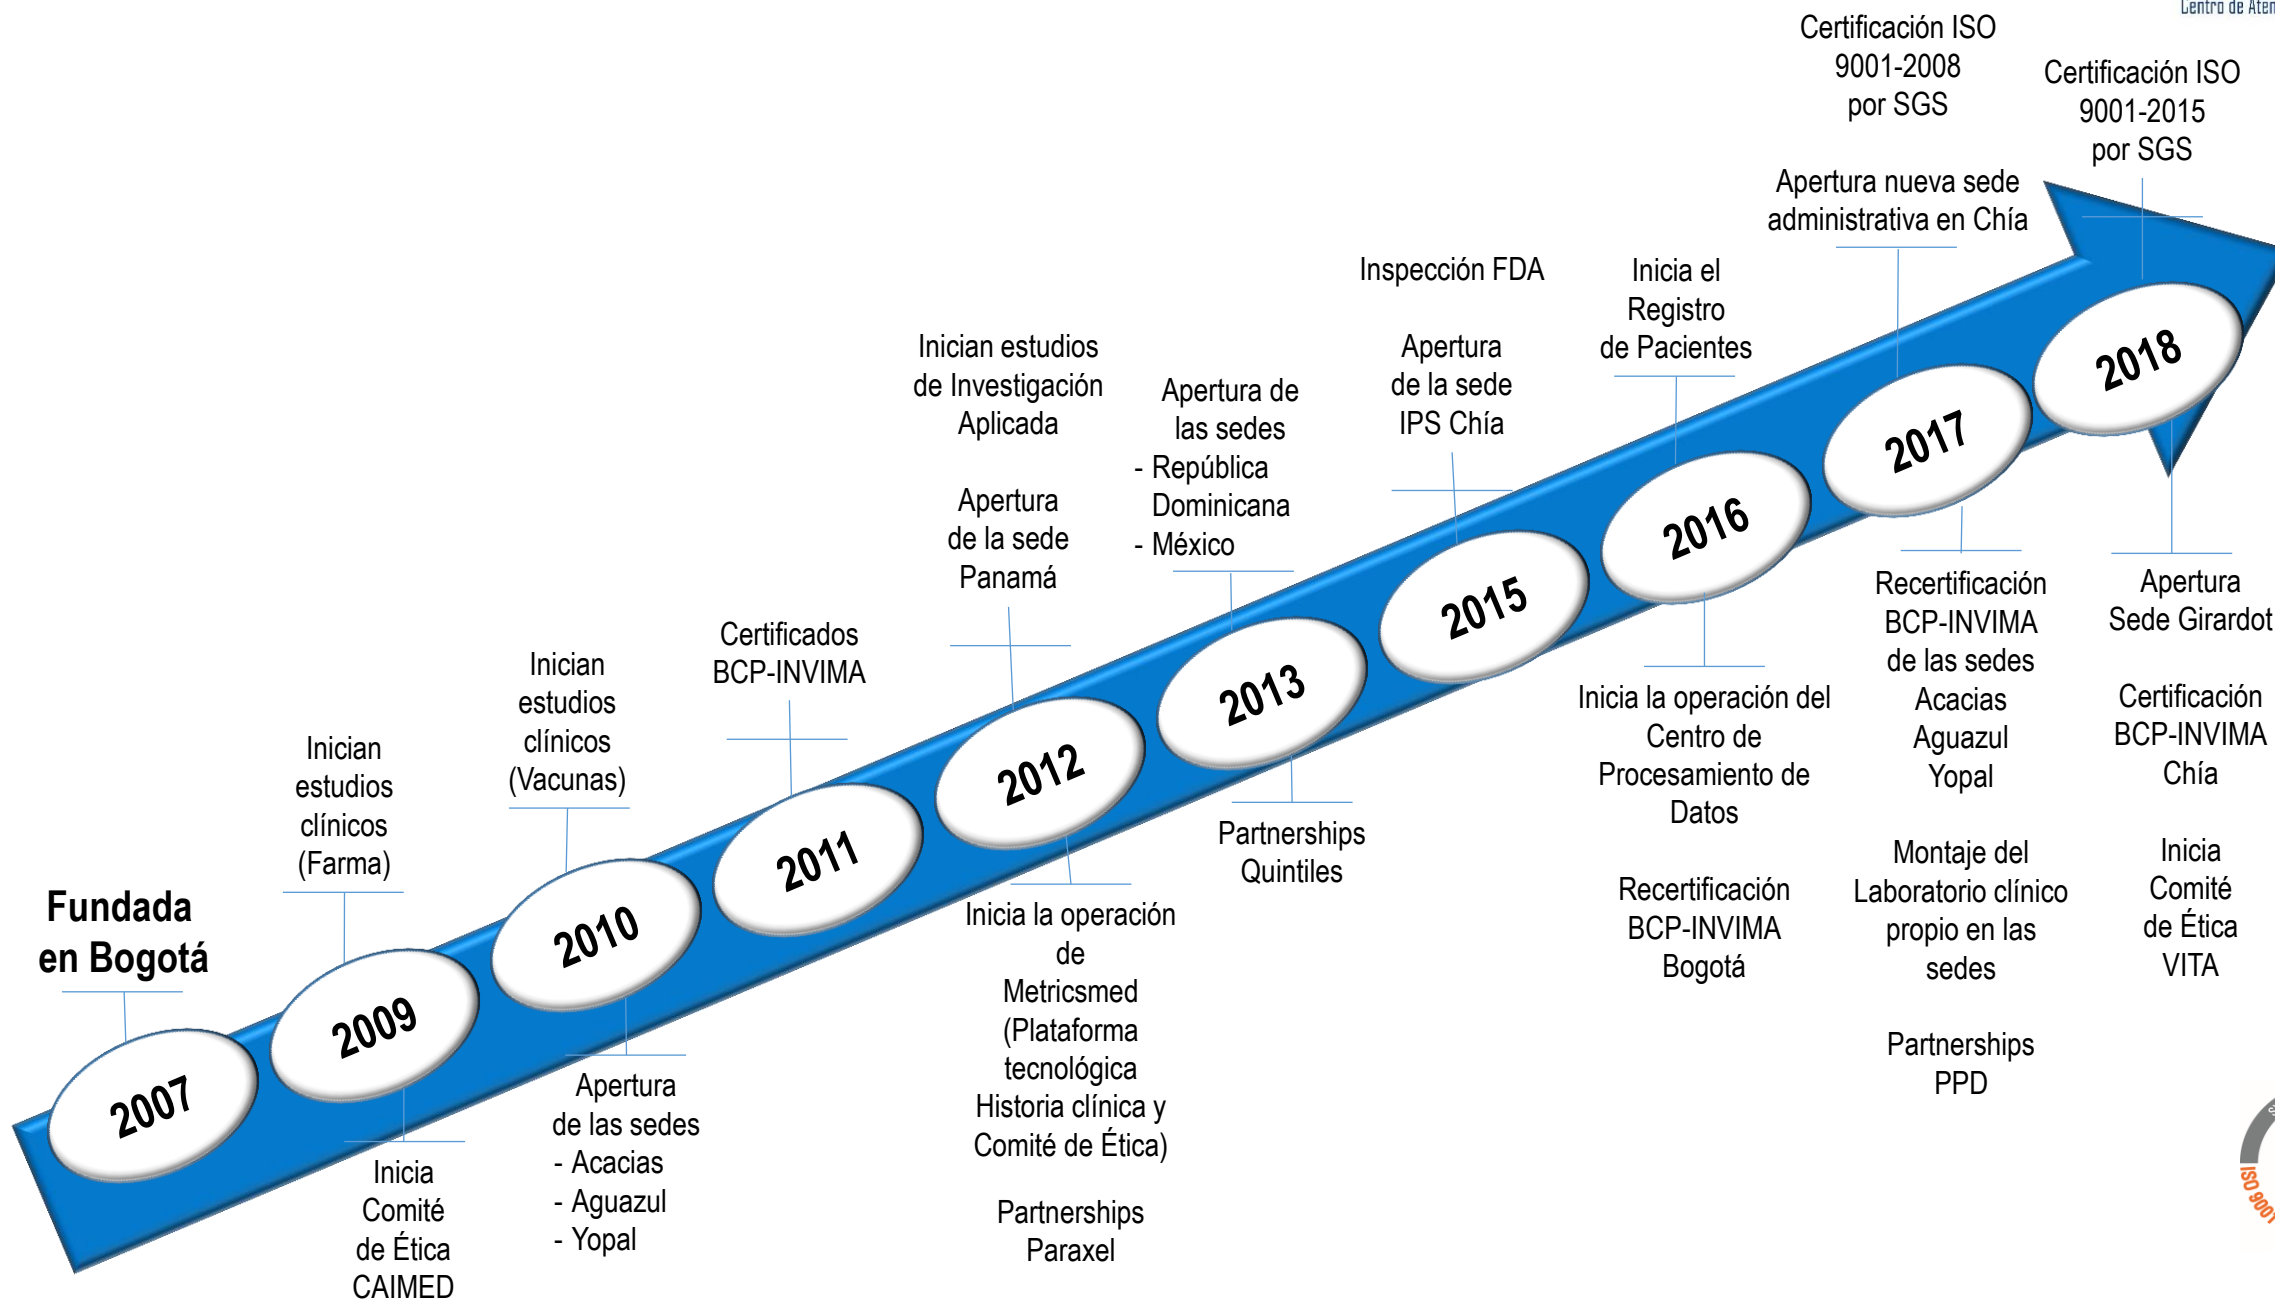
Centro de Aten

Fundada en Bogotá

2007

Inicia Comité de Ética CAIMED

Inician estudios clínicos (Farma)

2009

Inician estudios clínicos (Vacunas)

2010

Apertura de las sedes
- Acacias
- Aguazul
- Yopal

Certificados BCP-INVIMA

2011

Inician estudios de Investigación Aplicada

Apertura de la sede Panamá

2012

Inicia la operación de Metricsmed (Plataforma tecnológica Historia clínica y Comité de Ética)

Partnerships Paraxel

Apertura de las sedes
- República Dominicana
- México

2013

Partnerships Quintiles

Inspección FDA

Apertura de la sede IPS Chía

2015

Inicia el Registro de Pacientes

2016

Inicia la operación del Centro de Procesamiento de Datos

Recertificación BCP-INVIMA Bogotá

Certificación ISO 9001-2008 por SGS

Apertura nueva sede administrativa en Chía

2017

Recertificación BCP-INVIMA de las sedes Acacias Aguazul Yopal

Montaje del Laboratorio clínico propio en las sedes

Partnerships PPD

Certificación ISO 9001-2015 por SGS

2018

Apertura Sede Girardot

Certificación BCP-INVIMA Chía

Inicia Comité de Ética VITA

ISO 9001